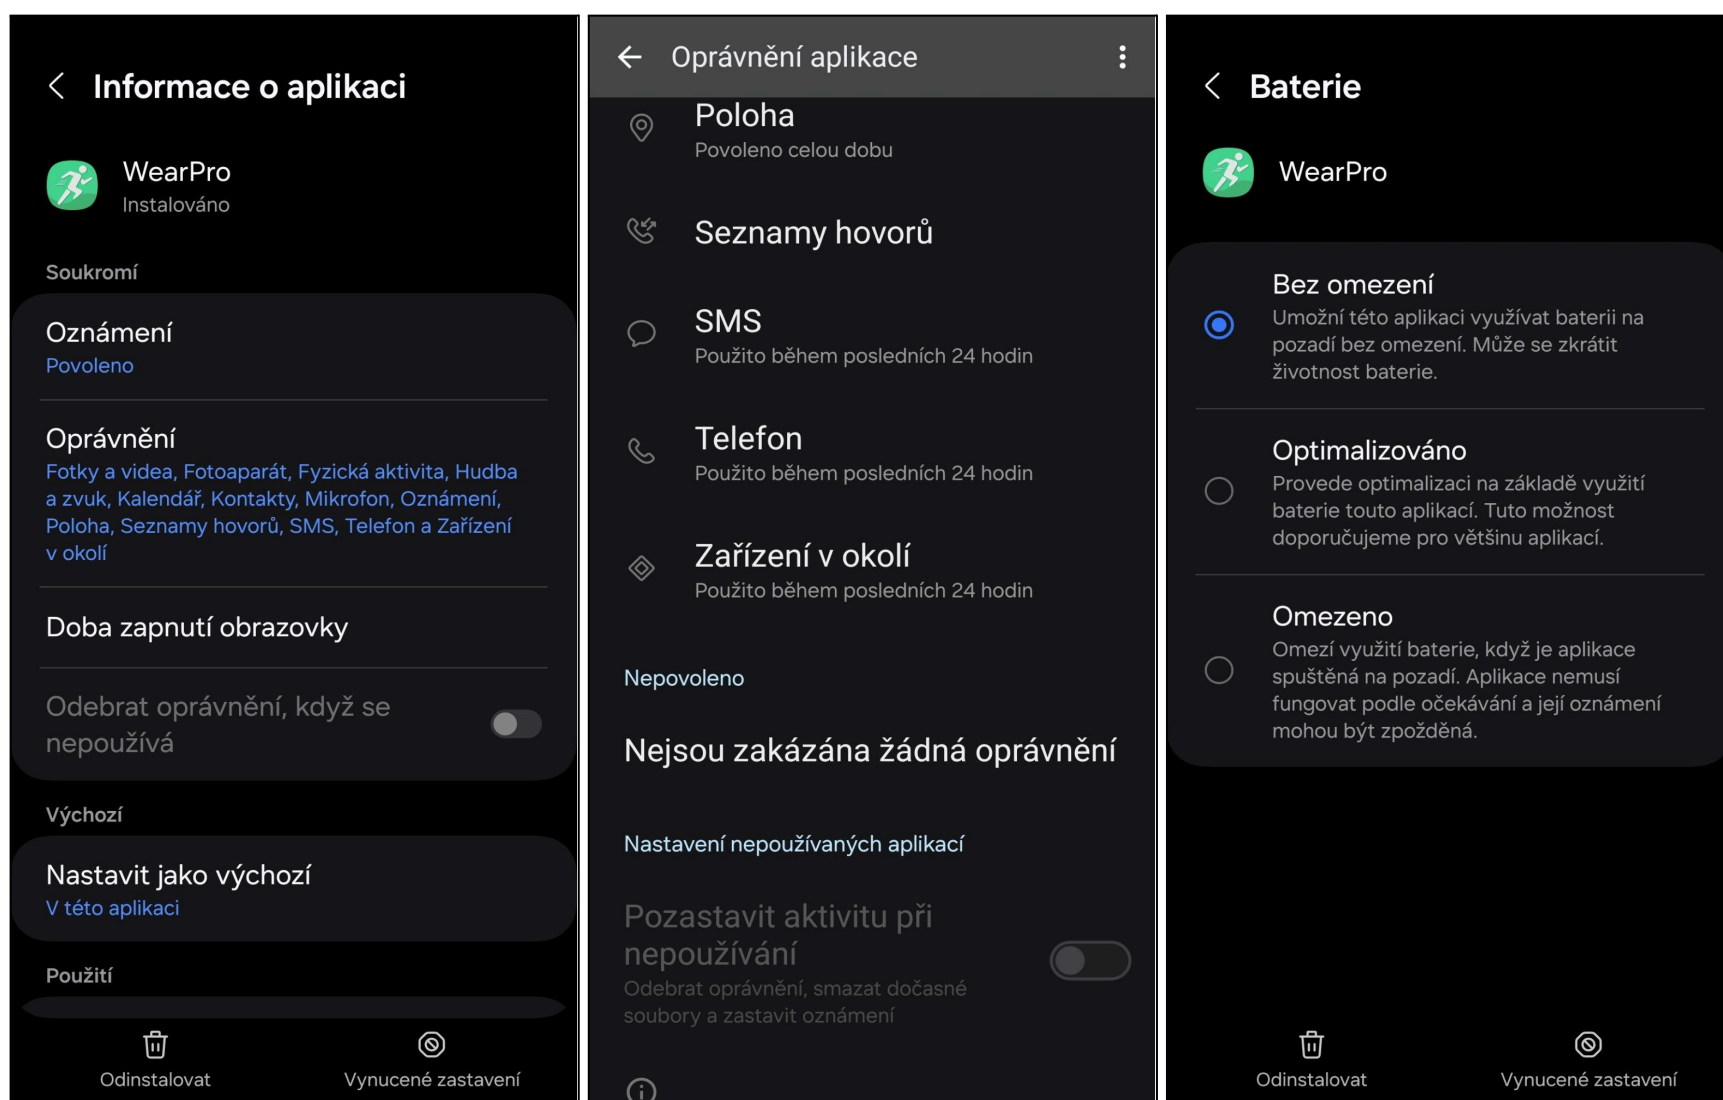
Informace o aplikaci

WearPro
Instalováno

Soukromí

Oznámení
Povoleno

Oprávnění
Fotky a videa, Fotoaparát, Fyzická aktivita, Hudba a zvuk, Kalendář, Kontakty, Mikrofon, Oznámení, Poloha, Seznamy hovorů, SMS, Telefon a Zařízení v okolí

Doba zapnutí obrazovky

Odebrat oprávnění, když se nepoužívá

Výchozí

Nastavit jako výchozí
V této aplikaci

Použití

Odinstalovat

Vynucené zastavení

Oprávnění aplikace

Poloha
Povoleno celou dobu

Seznamy hovorů

SMS
Použito během posledních 24 hodin

Telefon
Použito během posledních 24 hodin

Zařízení v okolí
Použito během posledních 24 hodin

Nepovoleno

Nejsou zakázána žádná oprávnění

Nastavení nepoužívaných aplikací

Pozastavit aktivitu při nepoužívání
Odebrat oprávnění, smazat dočasné soubory a zastavit oznámení

Baterie

WearPro

Bez omezení
Umožní této aplikaci využívat baterii na pozadí bez omezení. Může se zkrátit životnost baterie.

Optimalizováno
Provede optimalizaci na základě využití baterie touto aplikací. Tuto možnost doporučujeme pro většinu aplikací.

Omezeno
Omezí využití baterie, když je aplikace spuštěná na pozadí. Aplikace nemusí fungovat podle očekávání a její oznámení mohou být zpožděná.

Odinstalovat

Vynucené zastavení